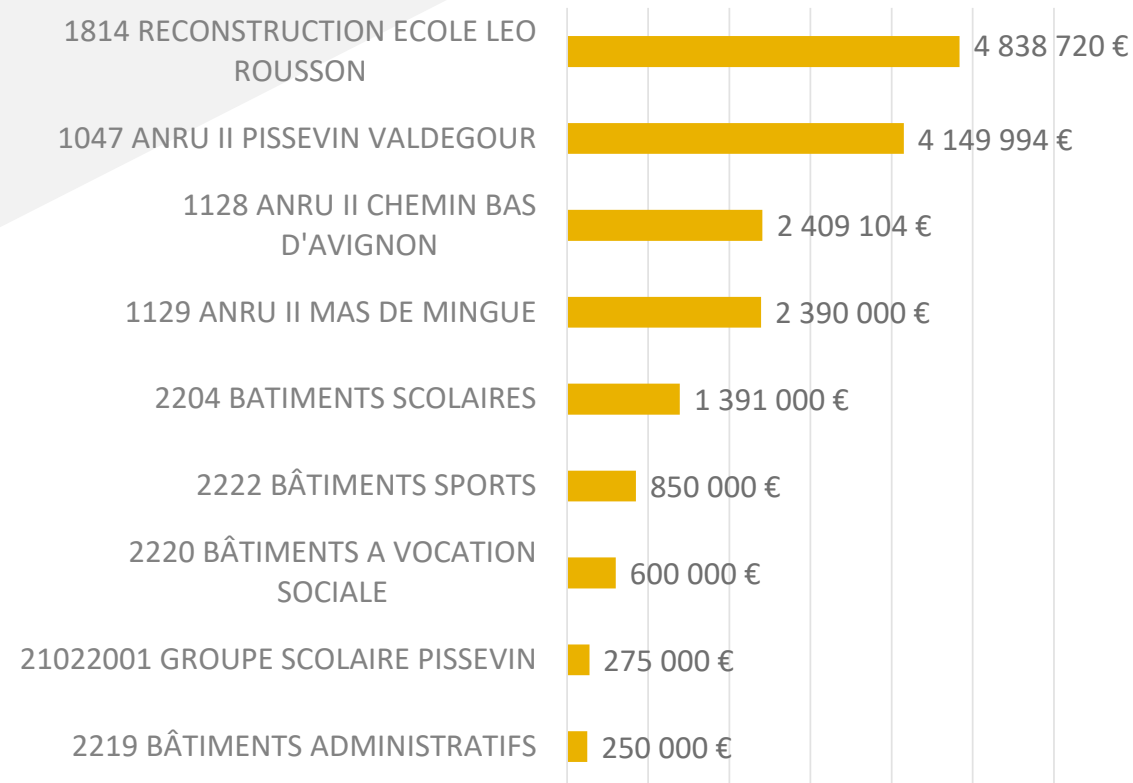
| | |
|---|---|
| 1814 RECONSTRUCTION ECOLE LEO ROUSSON | 4 838 720 € |
| 1047 ANRU II PISSEVIN VALDEGOUR | 4 149 994 € |
| 1128 ANRU II CHEMIN BAS D'AVIGNON | 2 409 104 € |
| 1129 ANRU II MAS DE MINGUE | 2 390 000 € |
| 2204 BATIMENTS SCOLAIRES | 1 391 000 € |
| 2222 BÂTIMENTS SPORTS | 850 000 € |
| 2220 BÂTIMENTS A VOCATION SOCIALE | 600 000 € |
| 21022001 GROUPE SCOLAIRE PISSEVIN | 275 000 € |
| 2219 BÂTIMENTS ADMINISTRATIFS | 250 000 € |